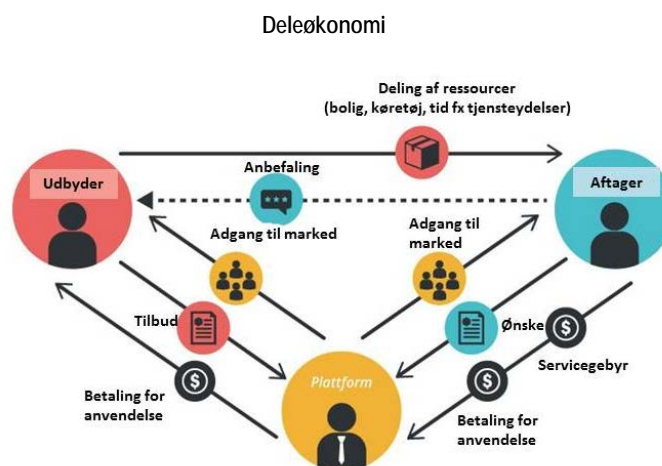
Deleøkonomi

Deling af ressourcer
(bolig, køretøj, tid fx tjensteydelser)

Udbyder

Aftager

Anbefaling

Adgang til marked

Adgang til marked

Tilbud

Ønske

Servicegebyr

Betaling for anvendelse

Plattform

Betaling for anvendelse